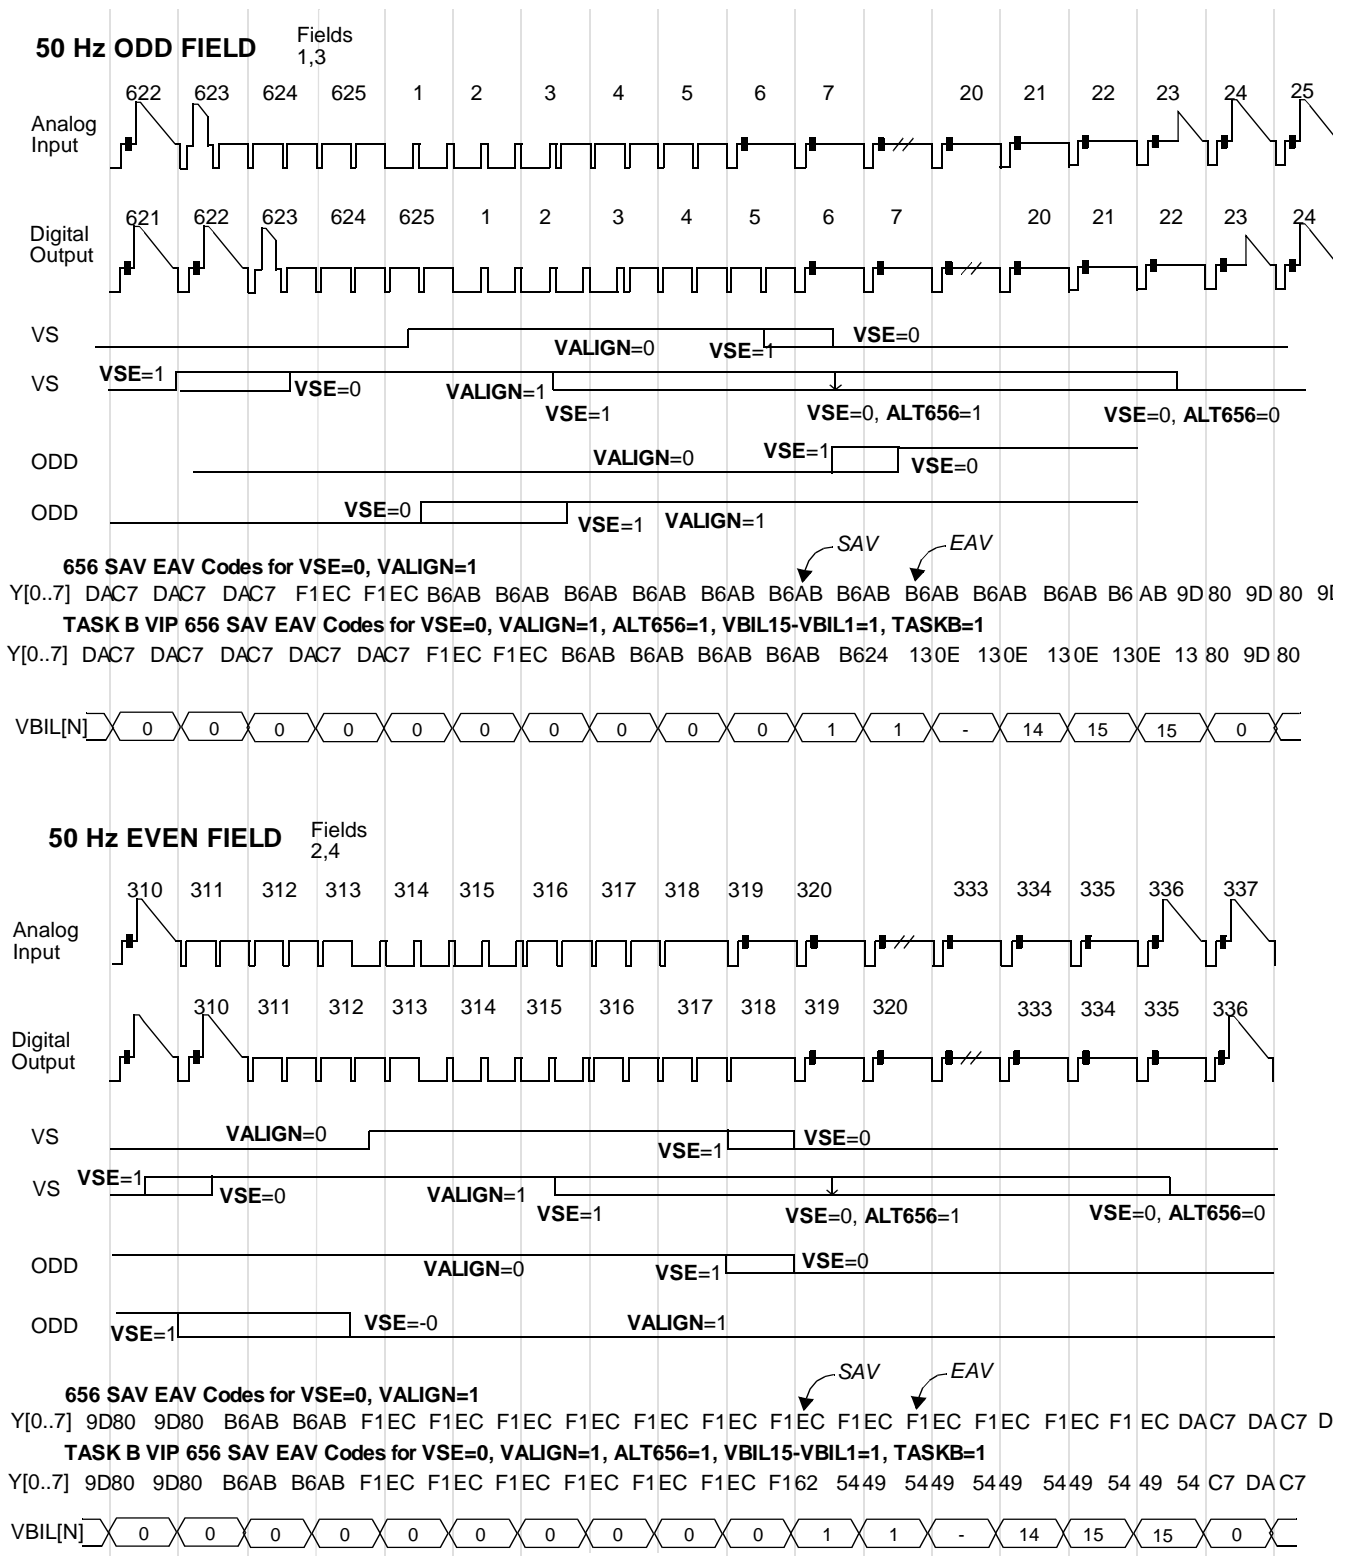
50 Hz ODD FIELD Fields 1,3

622 623 624 625 1 2 3 4 5 6 7 20 21 22 23 24 25

Analog Input

621 622 623 624 625 1 2 3 4 5 6 7 20 21 22 23 24

Digital Output

VS VALIGN=0 VSE=1 VSE=0

VS VSE=1 VSE=0 VALIGN=1 VSE=1 VSE=0, ALT656=1 VSE=0, ALT656=0

ODD VALIGN=0 VSE=1 VSE=0

ODD VSE=0 VSE=1 VALIGN=1

656 SAV EAV Codes for VSE=0, VALIGN=1

SAV EAV

Y[0..7] DAC7 DAC7 DAC7 F1EC F1EC B6AB B6AB B6AB B6AB B6AB B6AB B6AB B6AB B6AB B6AB B6 AB 9D 80 9D 80 9I

TASK B VIP 656 SAV EAV Codes for VSE=0, VALIGN=1, ALT656=1, VBIL15-VBIL1=1, TASKB=1

Y[0..7] DAC7 DAC7 DAC7 DAC7 DAC7 F1EC F1EC B6AB B6AB B6AB B6AB B624 130E 130E 130E 130E 13 80 9D 80

VBIL[N] 0 0 0 0 0 0 0 0 0 0 1 1 - 14 15 15 0

50 Hz EVEN FIELD Fields 2,4

310 311 312 313 314 315 316 317 318 319 320 333 334 335 336 337

Analog Input

310 311 312 313 314 315 316 317 318 319 320 333 334 335 336

Digital Output

VS VALIGN=0 VSE=1 VSE=0

VS VSE=1 VSE=0 VALIGN=1 VSE=1 VSE=0, ALT656=1 VSE=0, ALT656=0

ODD VALIGN=0 VSE=1 VSE=0

ODD VSE=1 VSE=-0 VALIGN=1

SAV EAV

656 SAV EAV Codes for VSE=0, VALIGN=1

Y[0..7] 9D80 9D80 B6AB B6AB F1EC F1EC F1EC F1EC F1EC F1EC F1EC F1EC F1EC F1EC F1EC F1 EC DAC7 DAC7 D

TASK B VIP 656 SAV EAV Codes for VSE=0, VALIGN=1, ALT656=1, VBIL15-VBIL1=1, TASKB=1

Y[0..7] 9D80 9D80 B6AB B6AB F1EC F1EC F1EC F1EC F1EC F1EC F162 5449 5449 5449 5449 54 49 54 C7 DAC7

VBIL[N] 0 0 0 0 0 0 0 0 0 0 1 1 - 14 15 15 0